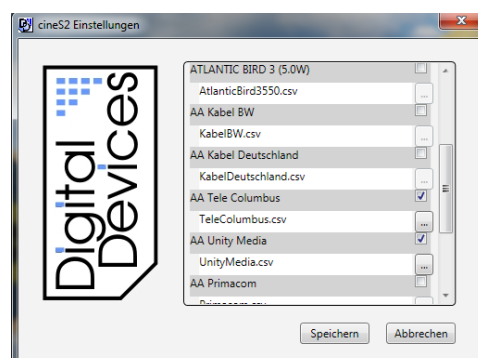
cineS2 Einstellungen

Digital Devices

ATLANTIC BIRD 3 (5.0W)
AtlanticBird3550.csv
AA Kabel BW
KabelBW.csv
AA Kabel Deutschland
KabelDeutschland.csv
AA Tele Columbus
TeleColumbus.csv
AA Unity Media
UnityMedia.csv
AA Primacom
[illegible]

Speichern
Abbrechen